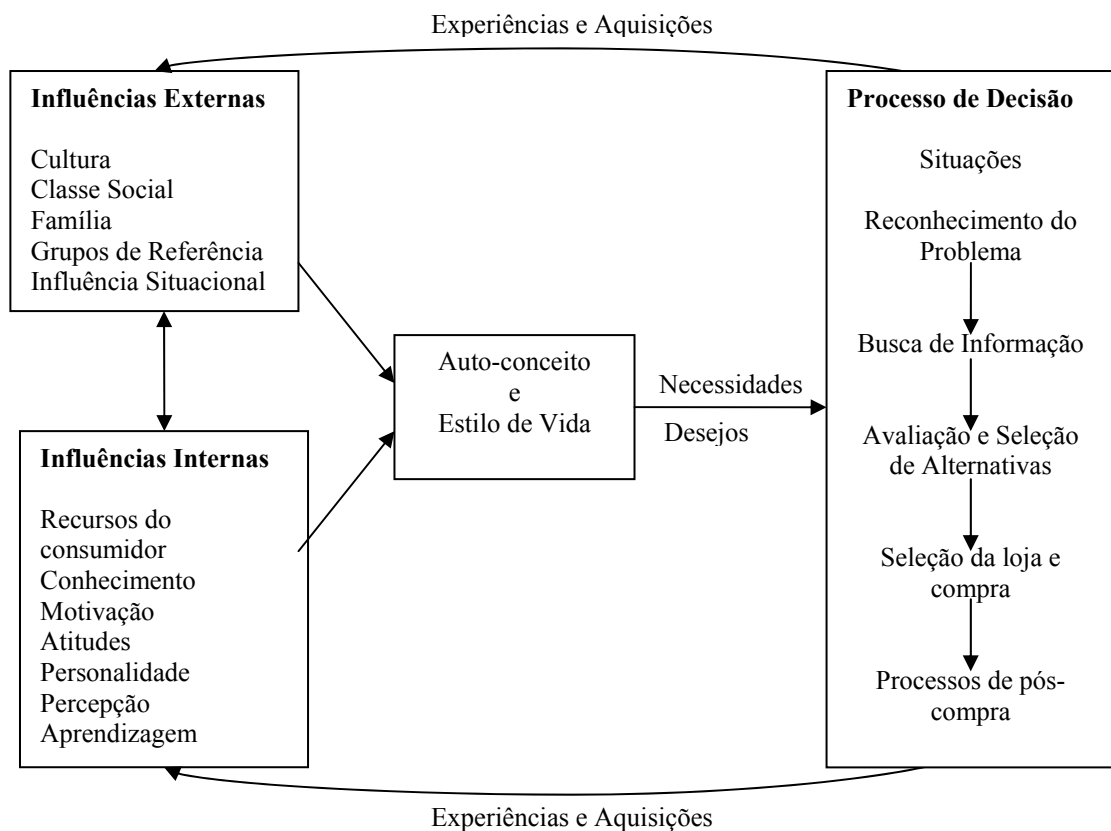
Experiências e Aquisições

**Influências Externas**

Cultura
Classe Social
Família
Grupos de Referência
Influência Situacional

**Influências Internas**

Recursos do consumidor
Conhecimento
Motivação
Atitudes
Personalidade
Percepção
Aprendizagem

Auto-conceito
e
Estilo de Vida

Necessidades

Desejos

**Processo de Decisão**

Situações

Reconhecimento do Problema

Busca de Informação

Avaliação e Seleção de Alternativas

Seleção da loja e compra

Processos de pós-compra

Experiências e Aquisições